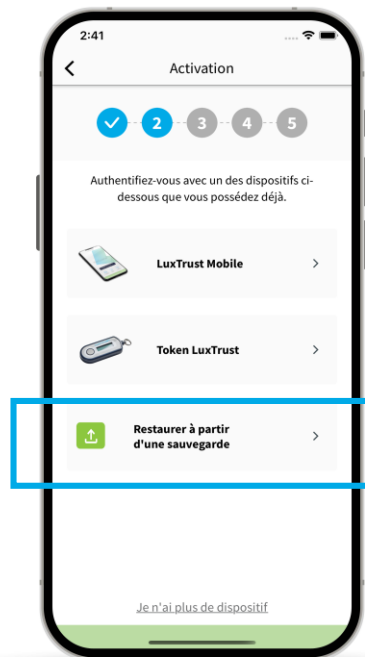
2:41

<

Activation

2 3 4 5

Authentifiez-vous avec un des dispositifs ci-dessous que vous possédez déjà.

LuxTrust Mobile >

Token LuxTrust >

Restaurer à partir d'une sauvegarde >

Je n'ai plus de dispositif